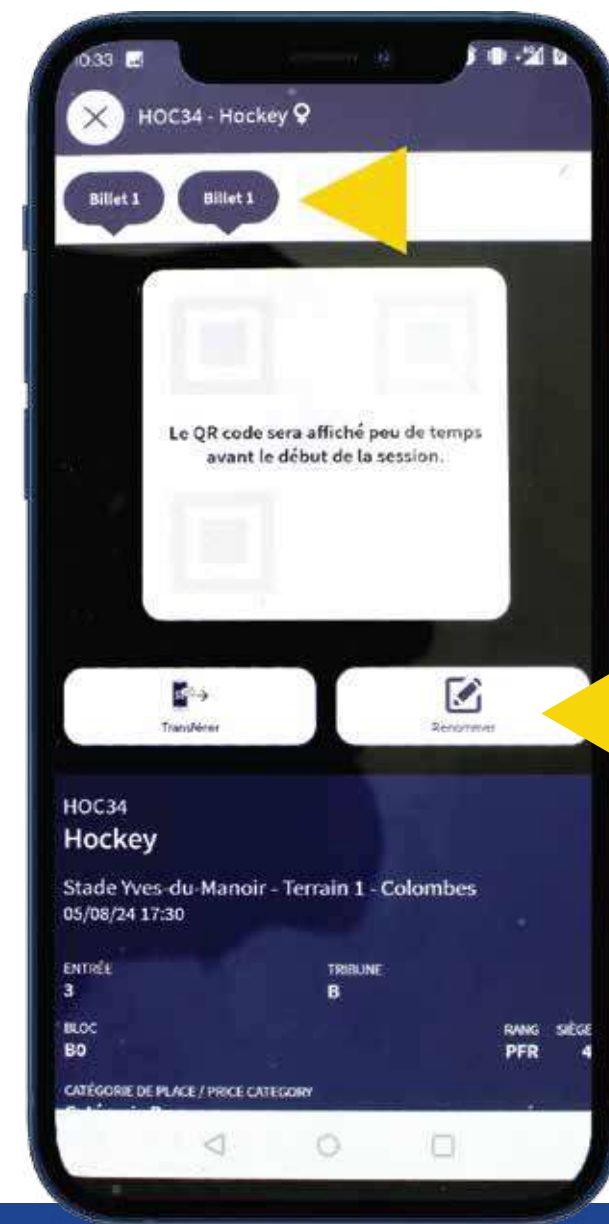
10:33

HOC34 - Hockey

Billet 1

Billet 1

Le QR code sera affiché peu de temps avant le début de la session.

Transférer

Renommer

HOC34
Hockey

Stade Yves-du-Manoir - Terrain 1 - Colombes
05/08/24 17:30

ENTRÉE
3

TRIBUNE
B

BLOC
B0

RANG
PFR

SIÈGE
4

CATÉGORIE DE PLACE / PRICE CATEGORY
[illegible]